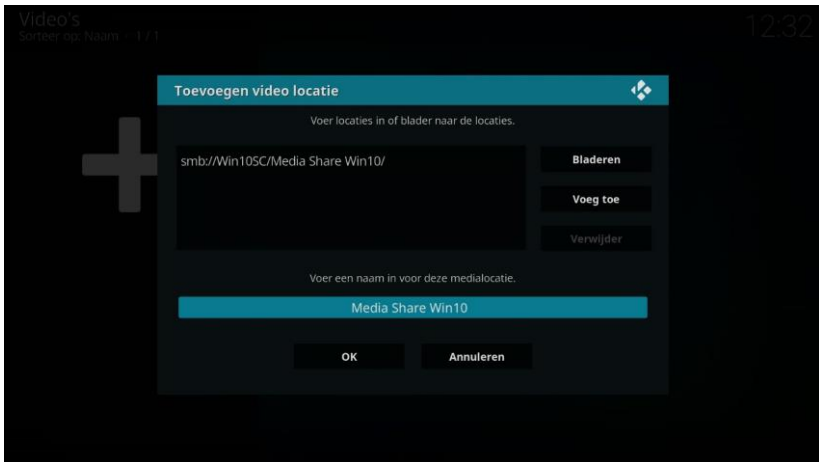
Video's
Sorteer op: Naam - 1 / 1

12:32

Toevoegen video locatie

Voer locaties in of blader naar de locaties.

smb://Win10SC/Media Share Win10/

Bladeren

Voeg toe

Verwijder

Voer een naam in voor deze medialocatie.

Media Share Win10

OK

Annuleren